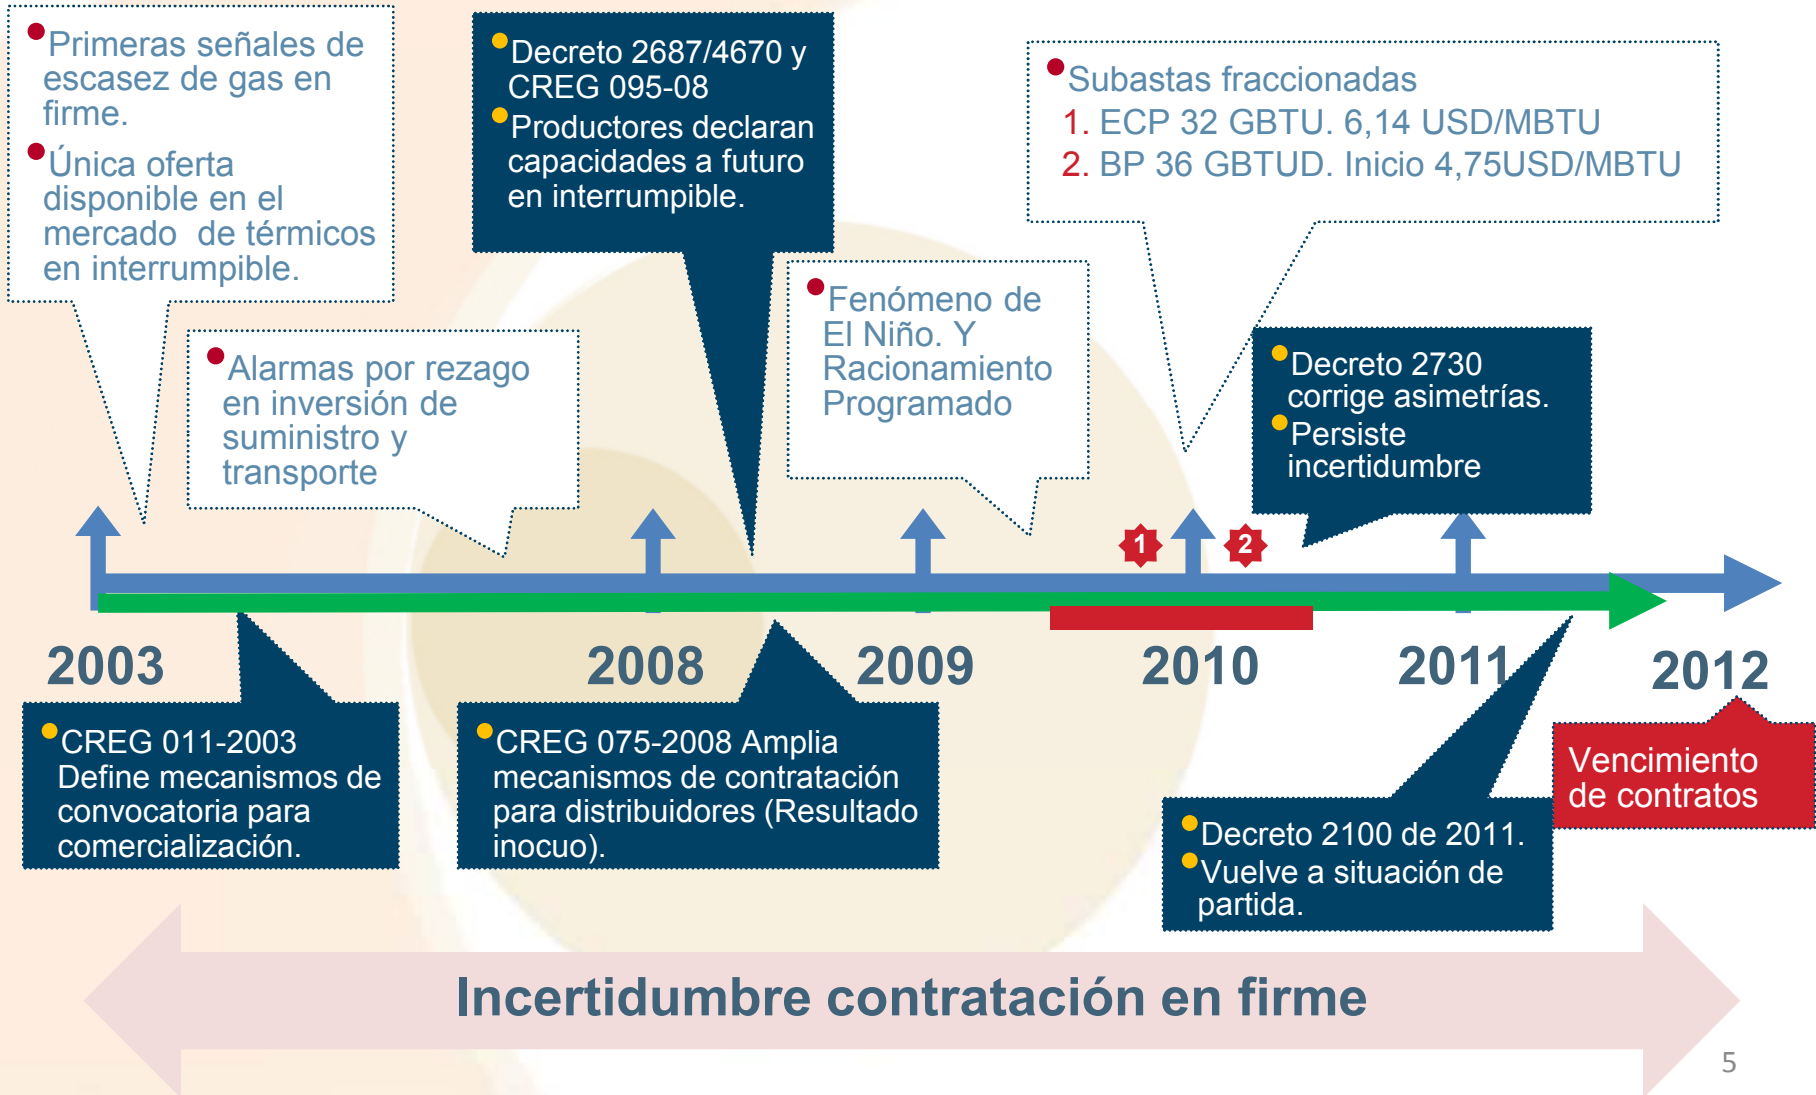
Primeras señales de escasez de gas en firme.
Única oferta disponible en el mercado de térmicos en interrumpible.

Decreto 2687/4670 y CREG 095-08
Productores declaran capacidades a futuro en interrumpible.

Subastas fraccionadas
1. ECP 32 GBTU. 6,14 USD/MBTU
2. BP 36 GBTUD. Inicio 4,75USD/MBTU

Alarmas por rezago en inversión de suministro y transporte

Fenómeno de El Niño. Y Racionamiento Programado

Decreto 2730 corrige asimetrías.
Persiste incertidumbre

1

2

2003

2008

2009

2010

2011

2012

Vencimiento de contratos

CREG 011-2003 Define mecanismos de convocatoria para comercialización.

CREG 075-2008 Amplia mecanismos de contratación para distribuidores (Resultado inocuo).

Decreto 2100 de 2011.
Vuelve a situación de partida.

Incertidumbre contratación en firme

5